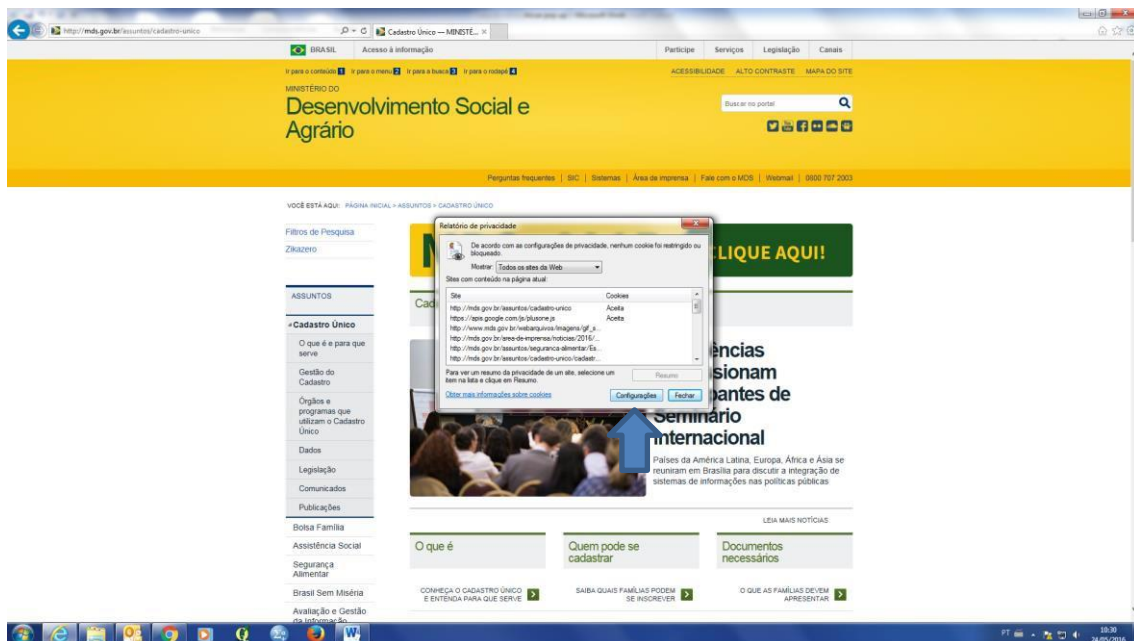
http://mds.gov.br/assuntos/cadastro-unico

Cadastro Único — MINISTÉ...

BRASIL Acesso à informação

Participe Serviços Legislação Canais

Ir para o conteúdo 1 Ir para o menu 2 Ir para a busca 3 Ir para o rodapé 4

ACESSIBILIDADE ALTO CONTRASTE MAPA DO SITE

MINISTÉRIO DO

Desenvolvimento Social e Agrário

Buscar no portal

Perguntas frequentes | SIC | Sistemas | Área de imprensa | Fale com o MDS | Webmail | 0800 707 2003

VOCÊ ESTÁ AQUI: PÁGINA INICIAL > ASSUNTOS > CADASTRO ÚNICO

Filtros de Pesquisa

Zikazero

ASSUNTOS

Cadastro Único

O que é e para que serve

Gestão do Cadastro

Órgãos e programas que utilizam o Cadastro Único

Dados

Legislação

Comunicados

Publicações

Bolsa Família

Assistência Social

Segurança Alimentar

Brasil Sem Miséria

Avaliação e Gestão da Informação

Relatório de privacidade

De acordo com as configurações de privacidade, nenhum cookie foi restringido ou bloqueado.

Mostrar: Todos os sites da Web

Sites com conteúdo na página atual:

| Site | Cookies |
|---|---|
| http://mds.gov.br/assuntos/cadastro-unico | Aceito |
| https://apis.google.com/js/plusone.js | Aceito |
| http://www.mds.gov.br/webarquivos/imagens/gif_s... | |
| http://mds.gov.br/area-de-imprensa/noticias/2016/... | |
| http://mds.gov.br/assuntos/seguranca-alimentar/Es... | |
| http://mds.gov.br/assuntos/cadastro-unico/cadastr... | |

Para ver um resumo da privacidade de um site, selecione um item na lista e clique em Resumo.

Resumo

Obter mais informações sobre cookies

Configurações Fechar

CLIQUE AQUI!

Cad

ências sionam pantes de Seminário Internacional

Países da América Latina, Europa, África e Ásia se reuniram em Brasília para discutir a integração de sistemas de informações nas políticas públicas

LEIA MAIS NOTÍCIAS

O que é

Quem pode se cadastrar

Documentos necessários

CONHEÇA O CADASTRO ÚNICO E ENTENDA PARA QUE SERVE

SAIBA QUAIS FAMÍLIAS PODEM SE INSCREVER

O QUE AS FAMÍLIAS DEVEM APRESENTAR

PT 10:30 24/05/2016